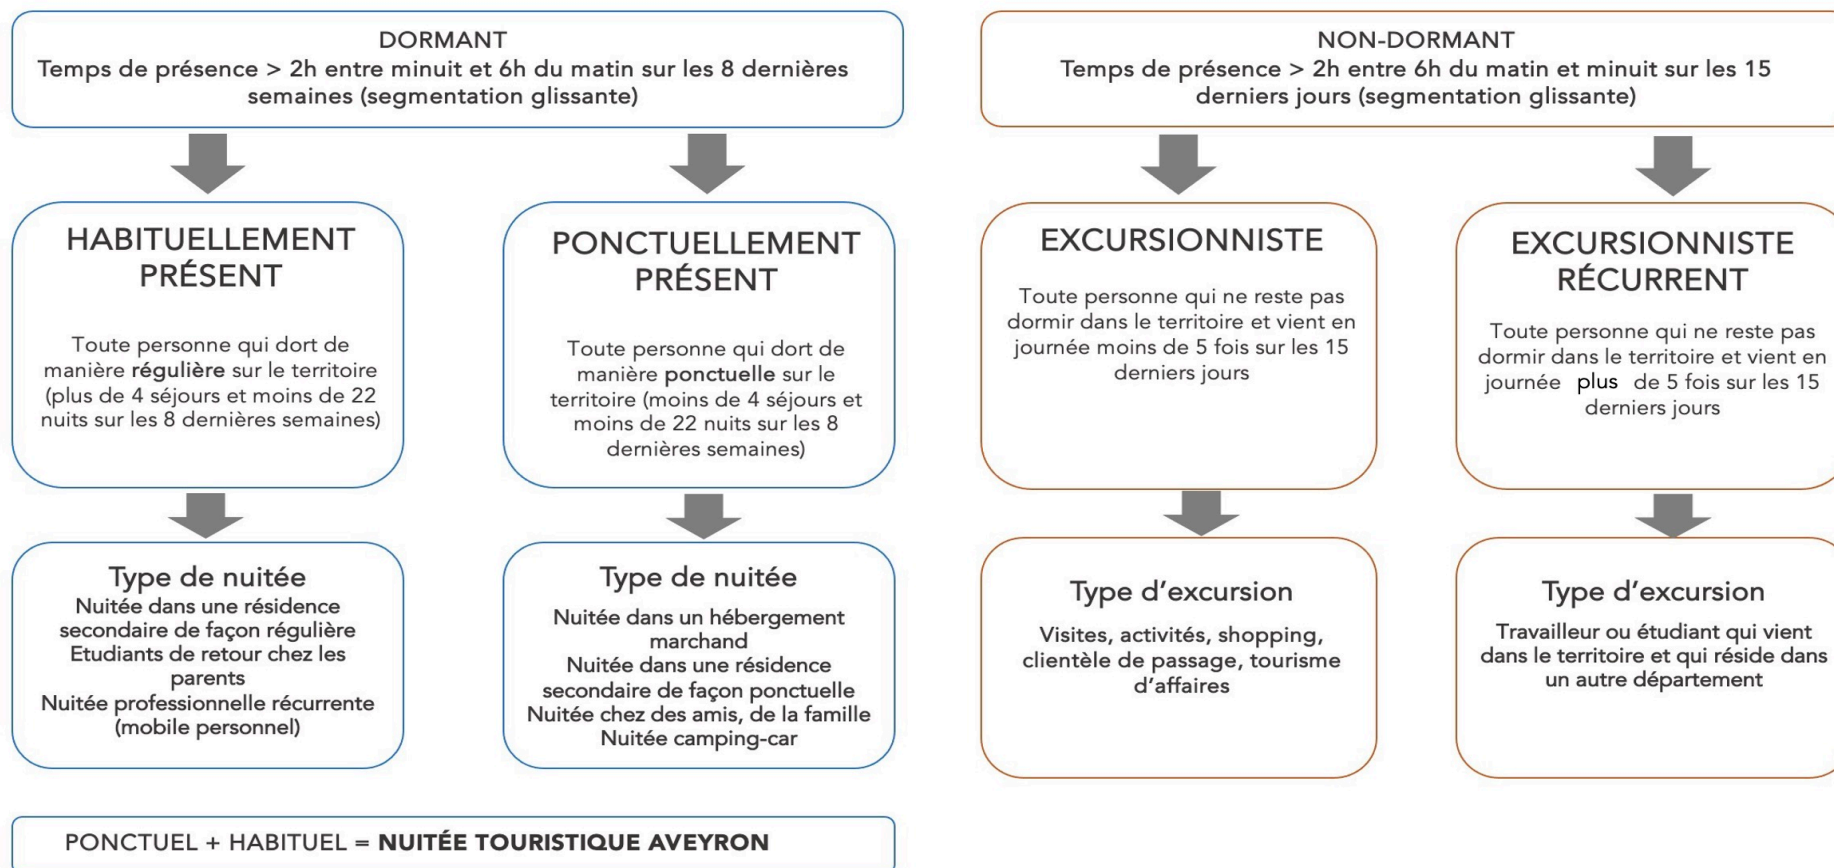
DORMANT
Temps de présence > 2h entre minuit et 6h du matin sur les 8 dernières semaines (segmentation glissante)

HABITUELLEMENT PRÉSENT

Toute personne qui dort de manière **régulière** sur le territoire (plus de 4 séjours et moins de 22 nuits sur les 8 dernières semaines)

Type de nuitée
Nuitée dans une résidence secondaire de façon régulière
Etudiants de retour chez les parents
Nuitée professionnelle récurrente (mobile personnel)

PONCTUELLEMENT PRÉSENT

Toute personne qui dort de manière **ponctuelle** sur le territoire (moins de 4 séjours et moins de 22 nuits sur les 8 dernières semaines)

Type de nuitée
Nuitée dans un hébergement marchand
Nuitée dans une résidence secondaire de façon ponctuelle
Nuitée chez des amis, de la famille
Nuitée camping-car

PONCTUEL + HABITUEL = **NUITÉE TOURISTIQUE AVEYRON**

NON-DORMANT
Temps de présence > 2h entre 6h du matin et minuit sur les 15 derniers jours (segmentation glissante)

EXCURSIONNISTE

Toute personne qui ne reste pas dormir dans le territoire et vient en journée moins de 5 fois sur les 15 derniers jours

Type d'excursion
Visites, activités, shopping, clientèle de passage, tourisme d'affaires

EXCURSIONNISTE RÉCURRENT

Toute personne qui ne reste pas dormir dans le territoire et vient en journée plus de 5 fois sur les 15 derniers jours

Type d'excursion
Travailleur ou étudiant qui vient dans le territoire et qui réside dans un autre département